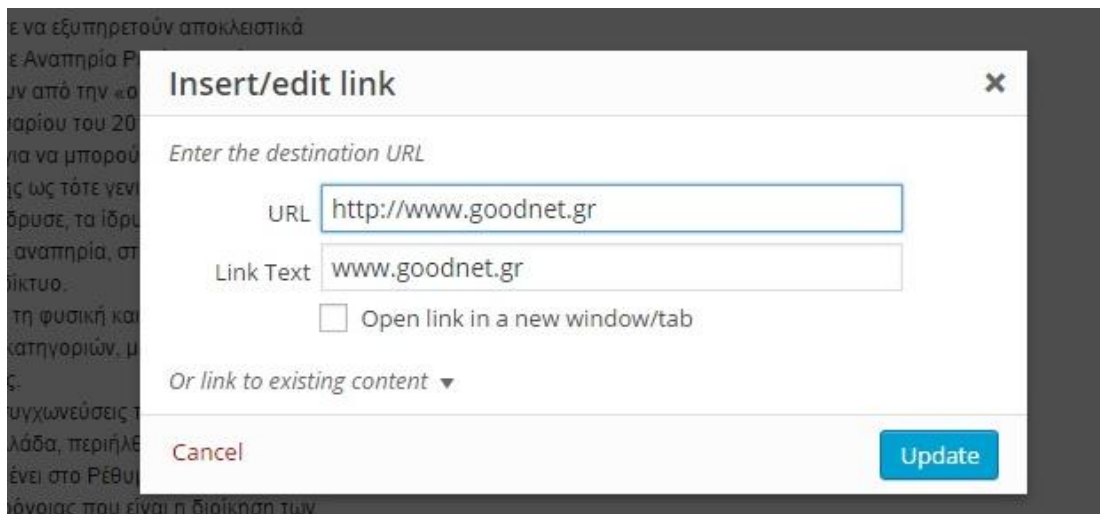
ε να εξυπηρετούν αποκλειστικά
ε Αναπηρία Ρ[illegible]
ιν από την «ο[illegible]
αρίου του 20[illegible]
ια να μπορού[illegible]
ς ως τότε γενι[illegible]
δρυσε, τα ίδρυ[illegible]
αναπηρία, στ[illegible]
ίκτυο.
τη φυσική και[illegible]
κατηγοριών, μ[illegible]
ς.
υγχωνεύσεις τ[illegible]
λάδα, περιήλθ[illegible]
ένει στο Ρέθυμ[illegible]
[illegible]

Insert/edit link

×

Enter the destination URL

URL http://www.goodnet.gr

Link Text www.goodnet.gr

Open link in a new window/tab

Or link to existing content ▼

Cancel

Update